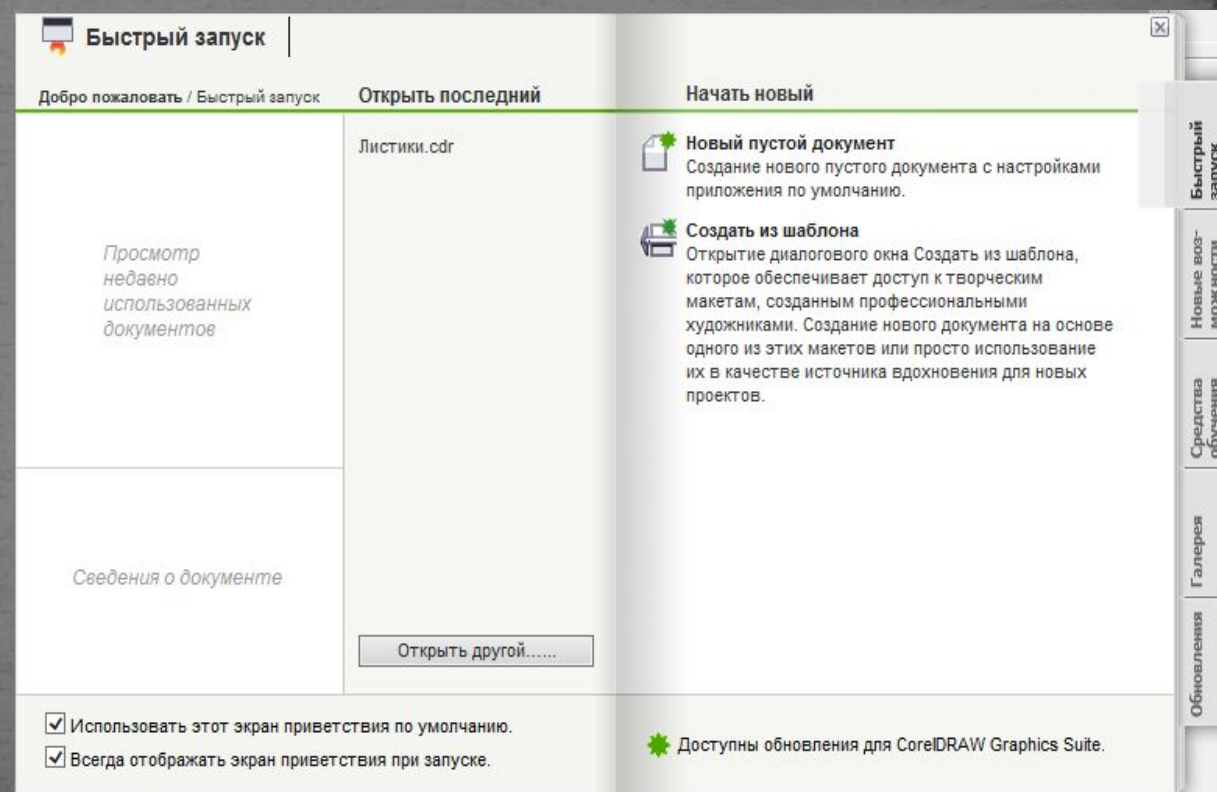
Быстрый запуск

Добро пожаловать / Быстрый запуск

Открыть последний

Начать новый

Просмотр недавно использованных документов

Сведения о документе

Листики.cdr

Открыть другой......

Новый пустой документ
Создание нового пустого документа с настройками приложения по умолчанию.

Создать из шаблона
Открытие диалогового окна Создать из шаблона, которое обеспечивает доступ к творческим макетам, созданным профессиональными художниками. Создание нового документа на основе одного из этих макетов или просто использование их в качестве источника вдохновения для новых проектов.

Быстрый запуск

Новые возможности

Средства обучения

Галерея

Обновления

☑ Использовать этот экран приветствия по умолчанию.

☑ Всегда отображать экран приветствия при запуске.

Доступны обновления для CorelDRAW Graphics Suite.